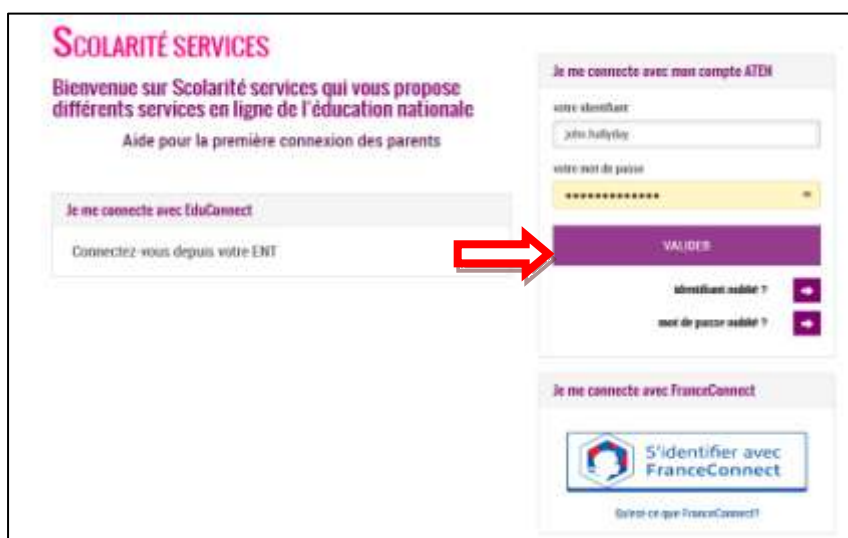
SCOLARITÉ SERVICES

Bienvenue sur Scolarité services qui vous propose différents services en ligne de l'éducation nationale

Aide pour la première connexion des parents

Je me connecte avec EduConnect

Connectez-vous depuis votre ENT

Je me connecte avec mon compte ATEN

votre identifiant

john.hallyday

votre mot de passe

••••••••••••••

VALIDER

identifiant oublié ?

mot de passe oublié ?

Je me connecte avec FranceConnect

S'identifier avec FranceConnect

Qu'est-ce que FranceConnect?